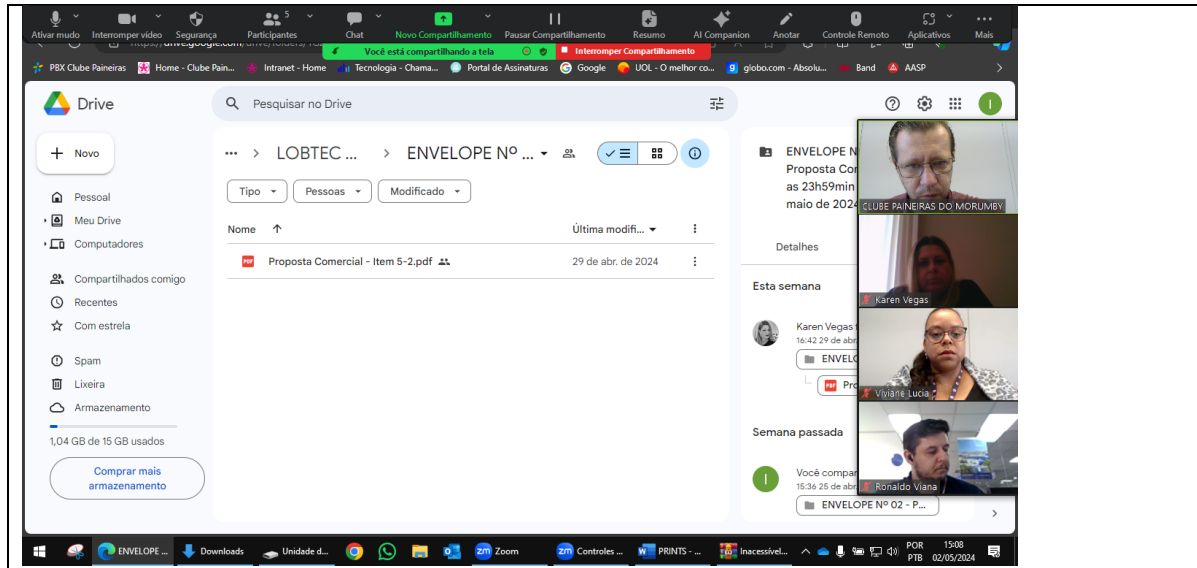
Ativar mudo Interromper vídeo Segurança Participantes 5 Chat Novo Compartilhamento Pausar Compartilhamento Resumo AI Companion Anotar Controle Remoto Aplicativos Mais

Você está compartilhando a tela
Interromper Compartilhamento

PBX Clube Paineiras Home - Clube Pain... Intranet - Home Tecnologia - Chama... Portal de Assinaturas Google UOL - O melhor co... globo.com - Absolu... Band AASP

Drive
Pesquisar no Drive

Novo
Pessoal
Meu Drive
Computadores
Compartilhados comigo
Recentes
Com estrela
Spam
Lixeira
Armazenamento
1,04 GB de 15 GB usados
Comprar mais armazenamento

••• > LOBTEC ... > ENVELOPE Nº ...
Tipo Pessoas Modificado
Nome ↑ Última modifi...
Proposta Comercial - Item 5-2.pdf 29 de abr. de 2024

ENVELOPE N
Proposta Co
as 23h59min
maio de 2024
Detalhes
Esta semana
Karen Vegas
16:42 29 de abr
ENVELO
Pro
Semana passada
Você compar
15:36 25 de abr
ENVELOPE Nº 02 - P...

CLUBE PAINEIRAS DO MORUMBY
Karen Vegas
Viviane Lucia
Ronaldo Viana

ENVELOPE ... Downloads Unidade d... Zoom Controles ... PRINTS - ... Inacessível... POR PTB 15:08 02/05/2024